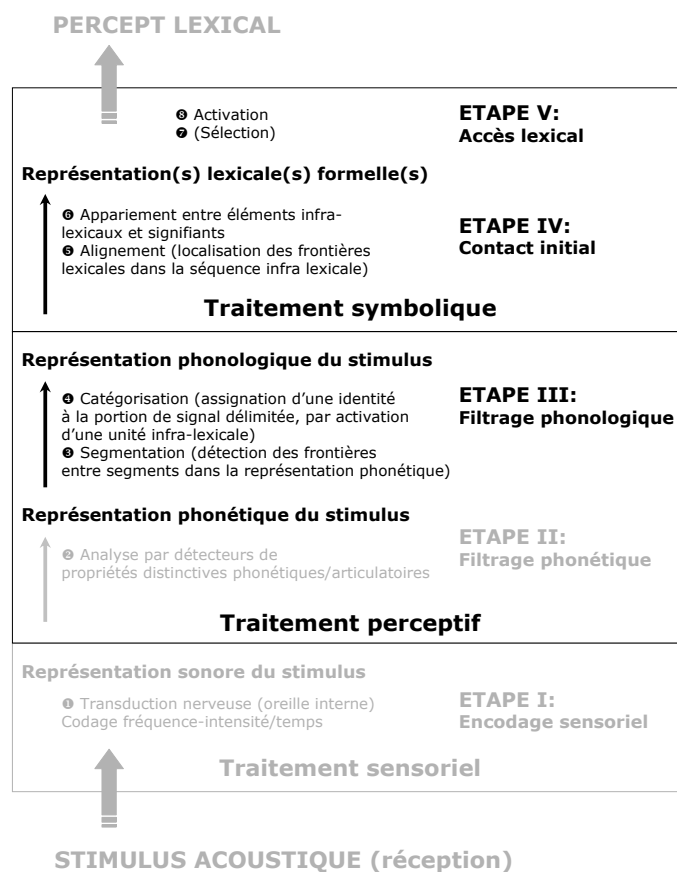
PERCEPT LEXICAL

❽ Activation
❼ (Sélection)

ETAPE V:
Accès lexical

Représentation(s) lexicale(s) formelle(s)

❻ Appariement entre éléments infra-lexicaux et signifiants
❺ Alignement (localisation des frontières lexicales dans la séquence infra lexicale)

ETAPE IV:
Contact initial

Traitement symbolique

Représentation phonologique du stimulus

❹ Catégorisation (assignation d'une identité à la portion de signal délimitée, par activation d'une unité infra-lexicale)
❸ Segmentation (détection des frontières entre segments dans la représentation phonétique)

ETAPE III:
Filtrage phonologique

Représentation phonétique du stimulus

❷ Analyse par détecteurs de propriétés distinctives phonétiques/articulatoires

ETAPE II:
Filtrage phonétique

Traitement perceptif

Représentation sonore du stimulus

❶ Transduction nerveuse (oreille interne)
Codage fréquence-intensité/temps

ETAPE I:
Encodage sensoriel

Traitement sensoriel

STIMULUS ACOUSTIQUE (réception)